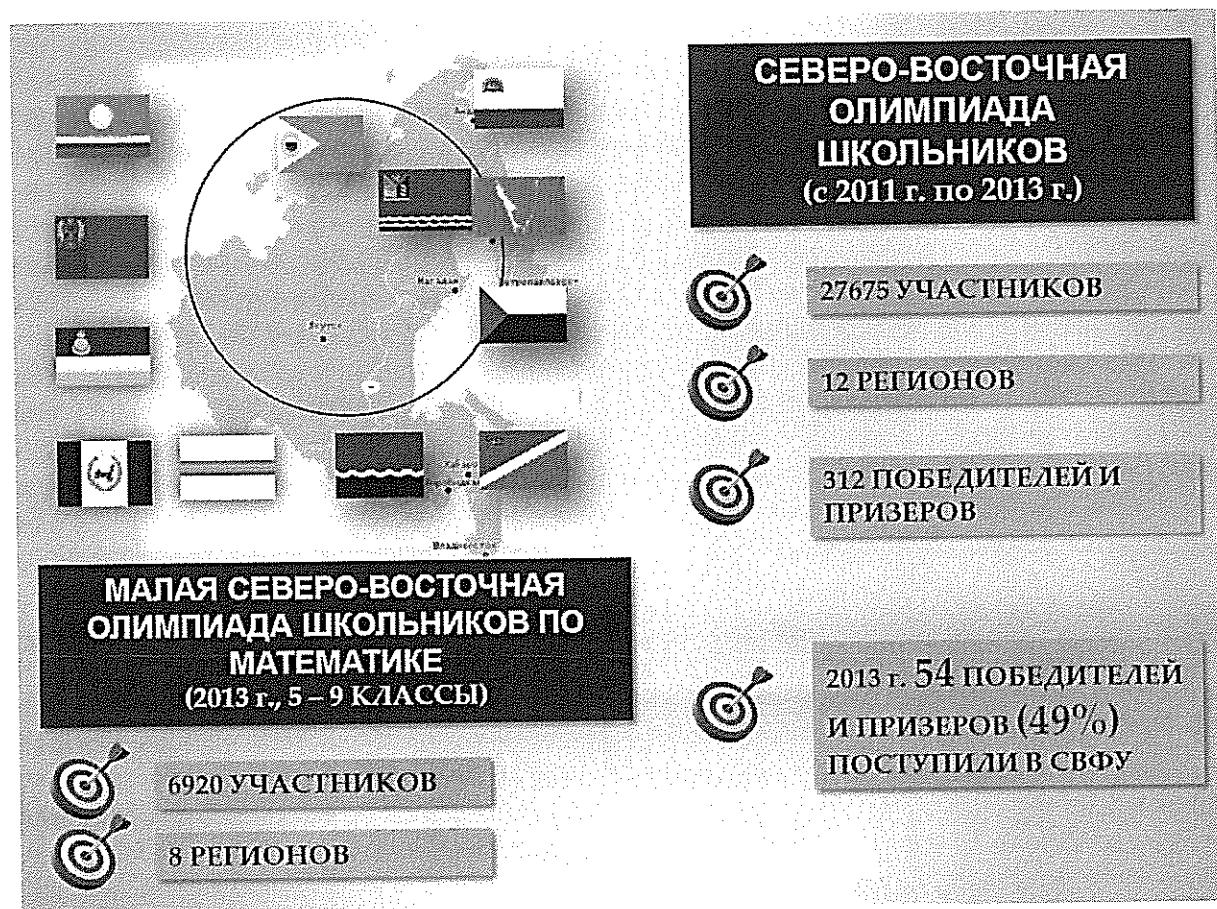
СЕВЕРО-ВОСТОЧНАЯ ОЛИМПИАДА ШКОЛЬНИКОВ (с 2011 г. по 2013 г.)

27675 УЧАСТНИКОВ

12 РЕГИОНОВ

312 ПОБЕДИТЕЛЕЙ И ПРИЗЕРОВ

2013 г. 54 ПОБЕДИТЕЛЕЙ И ПРИЗЕРОВ (49%) ПОСТУПИЛИ В СВФУ

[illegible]

Магадан

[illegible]

Якутск

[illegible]

Владивосток

МАЛАЯ СЕВЕРО-ВОСТОЧНАЯ ОЛИМПИАДА ШКОЛЬНИКОВ ПО МАТЕМАТИКЕ (2013 г., 5 – 9 КЛАССЫ)

6920 УЧАСТНИКОВ

8 РЕГИОНОВ